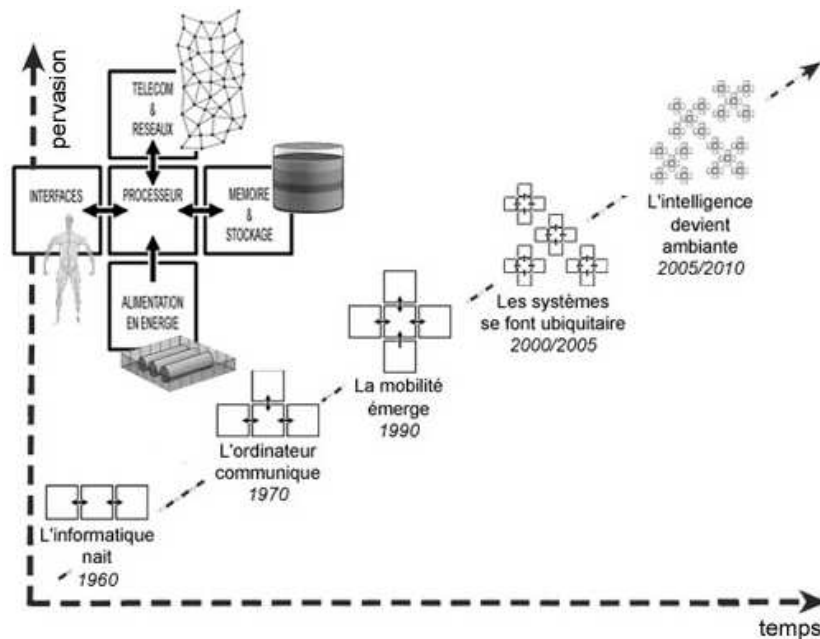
pervasion

TELECOM & RESEAUX

INTERFACES

PROCESSEUR

MEMOIRE & STOCKAGE

ALIMENTATION EN ENERGIE

L'informatique nait
1960

L'ordinateur communique
1970

La mobilité émerge
1990

Les systèmes se font ubiquitaire
2000/2005

L'intelligence devient ambiante
2005/2010

temps